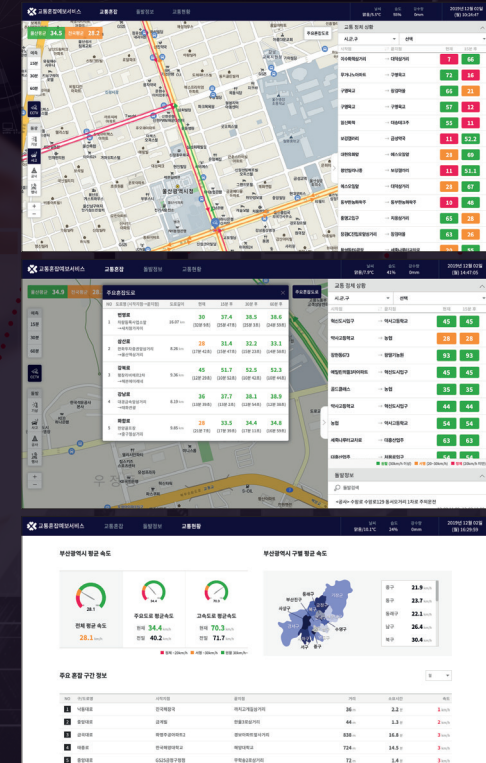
교통혼잡예보서비스 교통혼잡 돌발정보 교통현황

2019년 12월 02일 19:20:47

통신평균 34.5 전국평균 28.2

주요혼잡도로

교통 정체 상황

시,군,구 선택

7 66
73 16
66 21
57 12
11 25
11 53.2
28 69
11 51.1
28 67
10 48
65 28
63 36

교통혼잡예보서비스 교통혼잡 돌발정보 교통현황

2019년 12월 02일 14:47:05

통신평균 34.9 전국평균

주요혼잡도로

| NO | 도로명 | 현재 | 1시간 후 | 2시간 후 | 3시간 후 |
|---|---|---|---|---|---|
| 1 | 번영로 | 30 | 37.4 | 38.5 | 38.6 |
| 2 | 중앙대로 | 28 | 31.4 | 32.2 | 33.1 |
| 3 | 충렬대로 | 45 | 51.7 | 52.5 | 52.3 |
| 4 | 강변대로 | 36 | 37.7 | 38.1 | 38.9 |
| 5 | 수영로 | 28 | 33.3 | 34.4 | 34.8 |

교통 정체 상황

시,군,구 선택

45 45
28 28
93 93
45 45
35 35
44 44
54 54
63 63

돌발정보

교통혼잡예보서비스 교통혼잡 돌발정보 교통현황

2019년 12월 02일 16:29:59

부산광역시 평균 속도

전체 평균 속도 28.1

주요도로 평균 속도 현재 34.4 전일 40.2

고속도로 평균 속도 현재 70.3 전일 71.7

부산광역시 구별 평균 속도

중구 21.9
동구 23.7
동래구 32.1
남구 26.4
북구 30.4

주요 혼잡 구간 정보

| 1 | 낙동대로 | 36 | 2.2 | 3 |
|---|---|---|---|---|
| 2 | 중앙대로 | 44 | 1.3 | 2 |
| 3 | 금곡대로 | 838 | 16.8 | 3 |
| 4 | 해운대 | 724 | 14.5 | 3 |
| 5 | 중앙대로 | 72 | 1.4 | 3 |